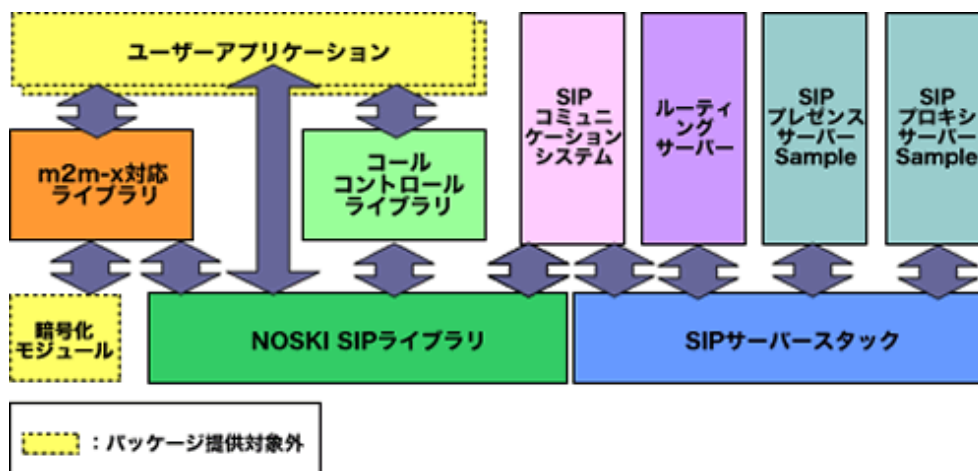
ユーザーアプリケーション

m2m-x対応ライブラリ

コールコントロールライブラリ

SIPコミュニケーションシステム

ルーティングサーバー

SIPプレゼンスサーバーSample

SIPプロキシサーバーSample

暗号化モジュール

NOSKI SIPライブラリ

SIPサーバースタック

：パッケージ提供対象外